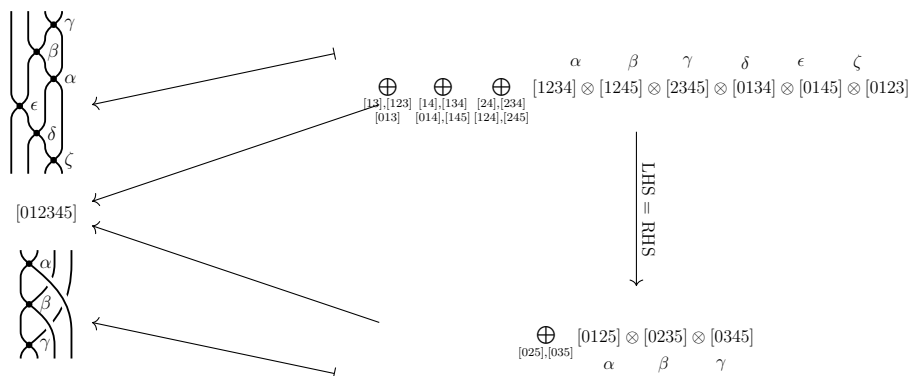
$\gamma$ $\beta$ $\alpha$ $\epsilon$ $\delta$ $\zeta$

$\alpha$ $\beta$ $\gamma$ $\delta$ $\epsilon$ $\zeta$

$\bigoplus_{\substack{[13],[123]\\ [013]}} \bigoplus_{\substack{[14],[134]\\ [014],[145]}} \bigoplus_{\substack{[24],[234]\\ [124],[245]}} [1234] \otimes [1245] \otimes [2345] \otimes [0134] \otimes [0145] \otimes [0123]$

[012345]

LHS = RHS

$\alpha$ $\beta$ $\gamma$

$\bigoplus_{[025],[035]} [0125] \otimes [0235] \otimes [0345]$

$\alpha$ $\beta$ $\gamma$